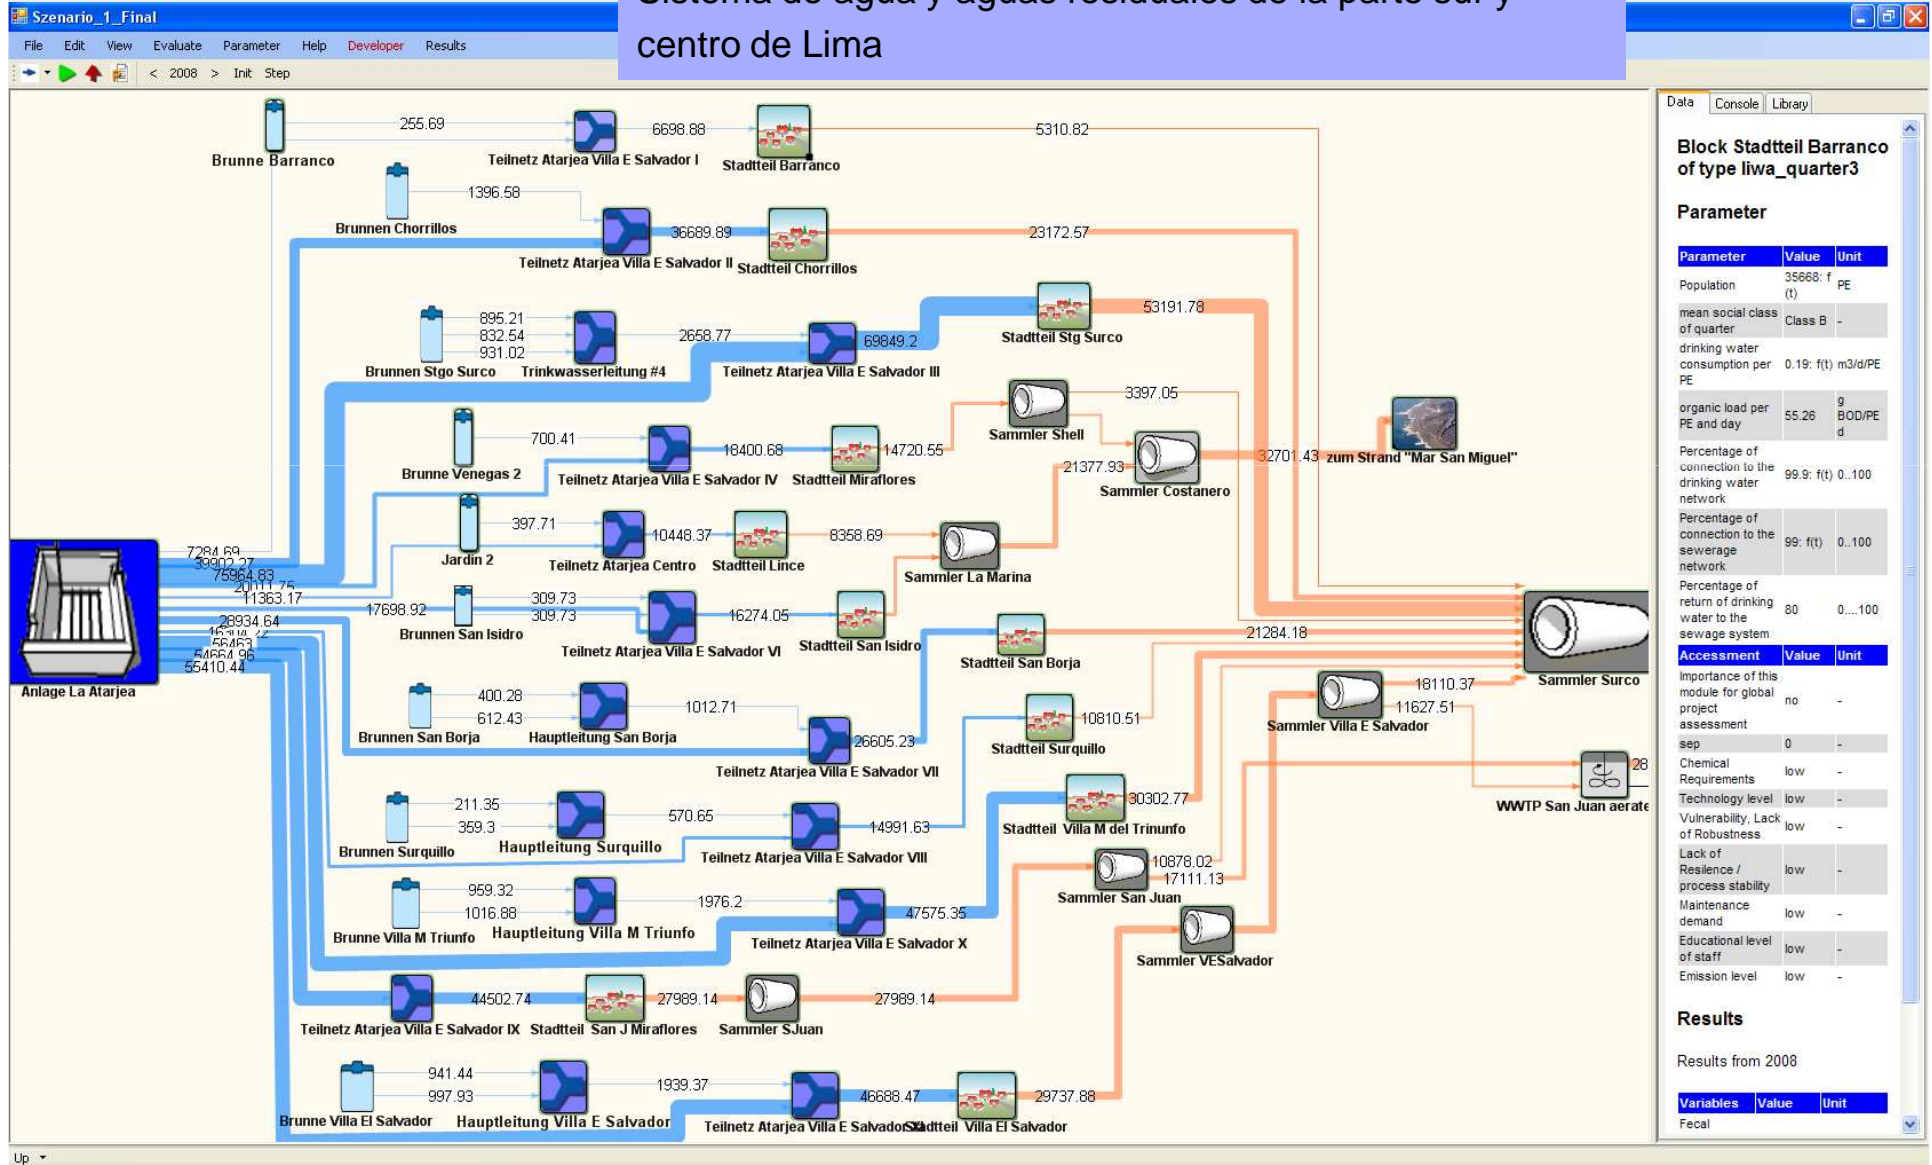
Szenario_1_Final

File Edit View Evaluate Parameter Help Developer Results

< 2008 > Init Step

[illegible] centro de Lima

255.69
Brunne Barranco
Teilnetz Atarjea Villa E Salvador I
6698.88
Stadtteil Barranco
5310.82
Brunnen Chorrillos
1396.58
Teilnetz Atarjea Villa E Salvador II
36689.89
Stadtteil Chorrillos
23172.57
895.21
832.54
931.02
Brunnen Stgo Surco
Trinkwasserleitung #4
2658.77
Teilnetz Atarjea Villa E Salvador III
69849.2
Stadtteil Stg Surco
53191.78
Sammler Shell
3397.05
700.41
Brunne Venegas 2
Teilnetz Atarjea Villa E Salvador IV
18400.68
Stadtteil Miraflores
14720.55
21377.93
Sammler Costanero
32701.43 zum Strand "Mar San Miguel"
397.71
Jardin 2
Teilnetz Atarjea Centro
10448.37
Stadtteil Lince
8358.69
Sammler La Marina
7284.69
39902.27
75964.83
20111.75
11363.17
17698.92
309.73
309.73
Brunnen San Isidro
Teilnetz Atarjea Villa E Salvador VI
16274.05
Stadtteil San Isidro
28934.64
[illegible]
56463
54664.96
55410.44
Anlage La Atarjea
Stadtteil San Borja
21284.18
Sammler Surco
400.28
612.43
Brunnen San Borja
Hauptleitung San Borja
1012.71
Teilnetz Atarjea Villa E Salvador VII
26605.23
Stadtteil Surquillo
10810.51
Sammler Villa E Salvador
18110.37
11627.51
WWTP San Juan aerate
28
211.35
359.3
Brunnen Surquillo
Hauptleitung Surquillo
570.65
Teilnetz Atarjea Villa E Salvador VIII
14991.63
Stadtteil Villa M del Trinunfo
30302.77
Sammler San Juan
10878.02
17111.13
959.32
1016.88
Brunne Villa M Triunfo
Hauptleitung Villa M Triunfo
1976.2
Teilnetz Atarjea Villa E Salvador X
47575.35
Sammler VESalvador
Teilnetz Atarjea Villa E Salvador IX
44502.74
Stadtteil San J Miraflores
27989.14
Sammler SJuan
27989.14
941.44
997.93
Brunne Villa El Salvador
Hauptleitung Villa E Salvador
1939.37
Teilnetz Atarjea Villa E Salvador
46688.47
Stadtteil Villa El Salvador
29737.88

Data Console Library

Block Stadtteil Barranco of type liwa_quarter3

Parameter

| Parameter | Value | Unit |
|---|---|---|
| Population | 35668: f (t) | PE |
| mean social class of quarter | Class B | - |
| drinking water consumption per PE | 0.19: f(t) | m3/d/PE |
| organic load per PE and day | 55.26 | g BOD/PE d |
| Percentage of connection to the drinking water network | 99.9: f(t) | 0..100 |
| Percentage of connection to the sewerage network | 99: f(t) | 0..100 |
| Percentage of return of drinking water to the sewage system | 80 | 0....100 |
| Accessment | Value | Unit |
| Importance of this module for global project assessment | no | - |
| sep | 0 | - |
| Chemical Requirements | low | - |
| Technology level | low | - |
| Vulnerability, Lack of Robustness | low | - |
| Lack of Resilence / process stability | low | - |
| Maintenance demand | low | - |
| Educational level of staff | low | - |
| Emission level | low | - |

Results

Results from 2008

| Variables | Value | Unit |
|---|---|---|
| Fecal | | |

Up